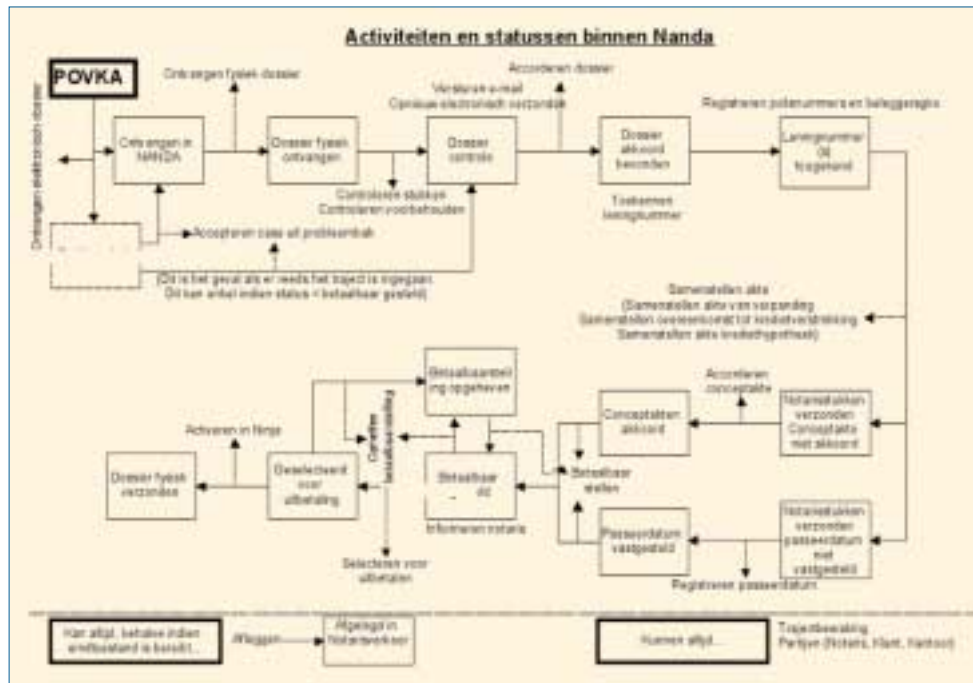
Activiteiten en statussen binnen Nanda

POVKA

Ontvangen fysiek dossier

Ontvangen elektronisch dossier

Ontvangen in NANDA

Dossier fysiek ontvangen

Verstuur e-mail
Opnieuw electronisch verzonden

Dossier controle

Accorderen dossier

Dossier akkoord bevonden

Registreren polisnummers en beleggingen

Leningnummer (s) toegekend

Controleren stukken
Controleren voorbehouden

Toekennen leningnummer

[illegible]

Accepteren case uit probleembak

Dit is het geval als er reeds het traject is ingegaan.
Dit kan enkel indien status = betaalbaar gesteld.

Samenstellen akte
(Samenstellen akte van verpanding
Samenstellen overeenkomst tot kredietverstrekking
Samenstellen akte kredietgarantie)

Betaalbaarstelling opgeheven

Accorderen conceptakte

Notarisstukken verzonden Conceptakte niet akkoord

Conceptakten akkoord

Activeren in Ninja

Opheffen betaalbaarstelling

Dossier fysiek verzonden

Geselecteerd voor uitbetaling

Betaalbaar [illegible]

Betaalbaar stellen

Informeren notaris

Passeerdatum vastgesteld

Notarisstukken verzonden passeerdatum niet vastgesteld

Selecteren voor uitbetalen

Registreren passeerdatum

Kan altijd, behalve indien eindtoestand is bereikt...

Afleggen

Afgelegd in Notariswerkbak

Kunnen altijd...

Trajectbewaking
Partijen (Notaris, Klant, Kantoor)